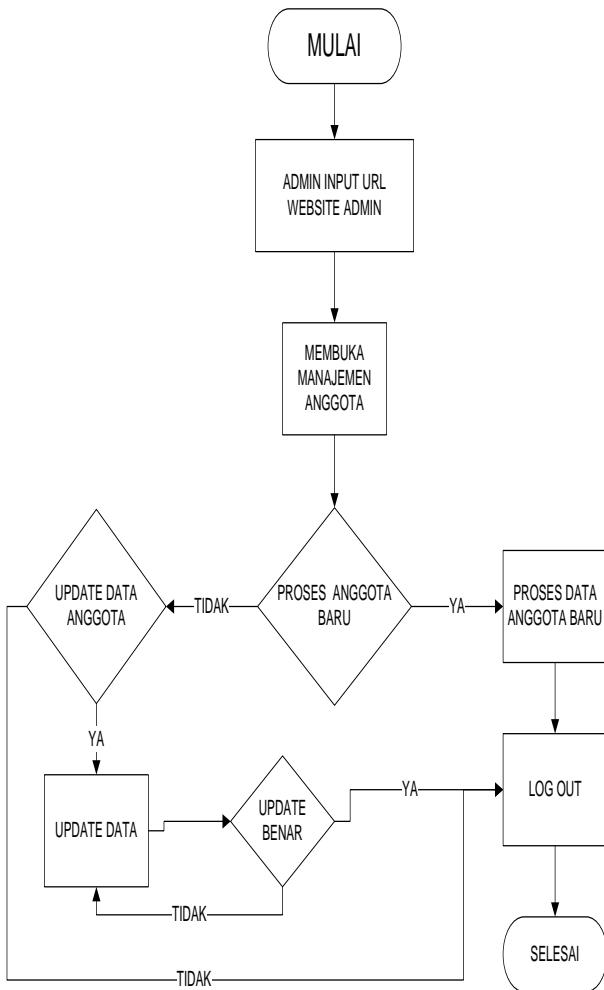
MULAI

ADMIN INPUT URL WEBSITE ADMIN

MEMBUKA MANAJEMEN ANGGOTA

UPDATE DATA ANGGOTA

TIDAK

PROSES ANGGOTA BARU

YA

PROSES DATA ANGGOTA BARU

YA

UPDATE DATA

UPDATE BENAR

YA

LOG OUT

TIDAK

SELESAI

TIDAK